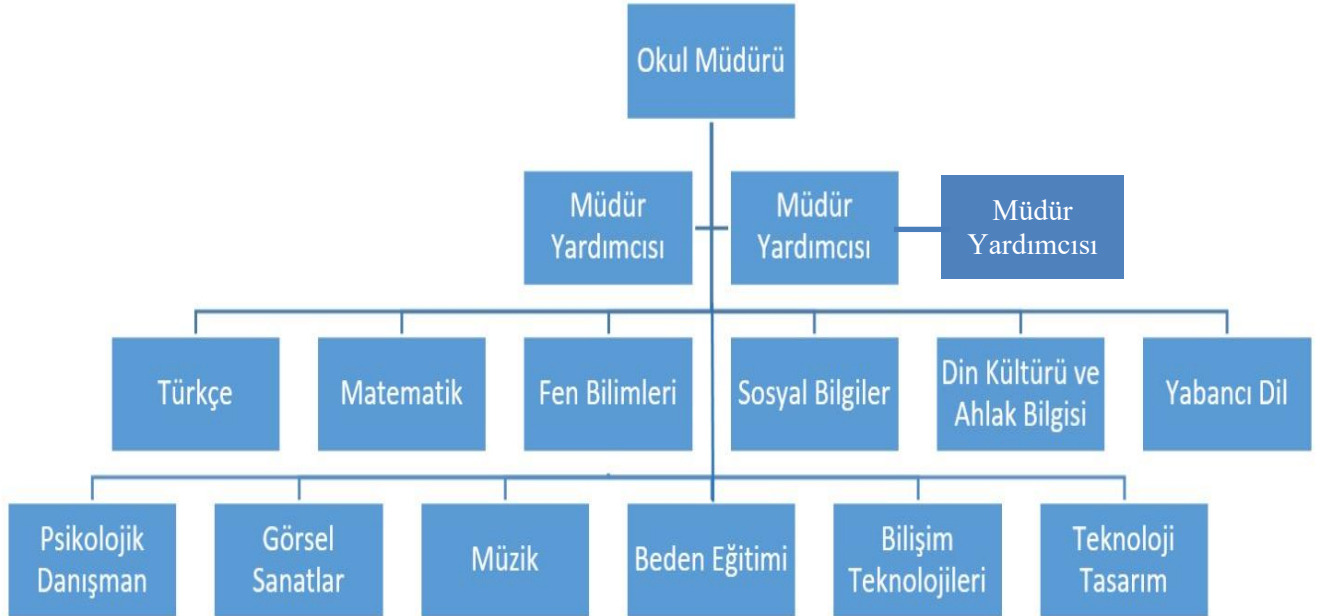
Okul Müdürü

Müdür Yardımcısı

Müdür Yardımcısı

Müdür Yardımcısı

Türkçe

Matematik

Fen Bilimleri

Sosyal Bilgiler

Din Kültürü ve Ahlak Bilgisi

Yabancı Dil

Psikolojik Danışman

Görsel Sanatlar

Müzik

Beden Eğitimi

Bilişim Teknolojileri

Teknoloji Tasarım